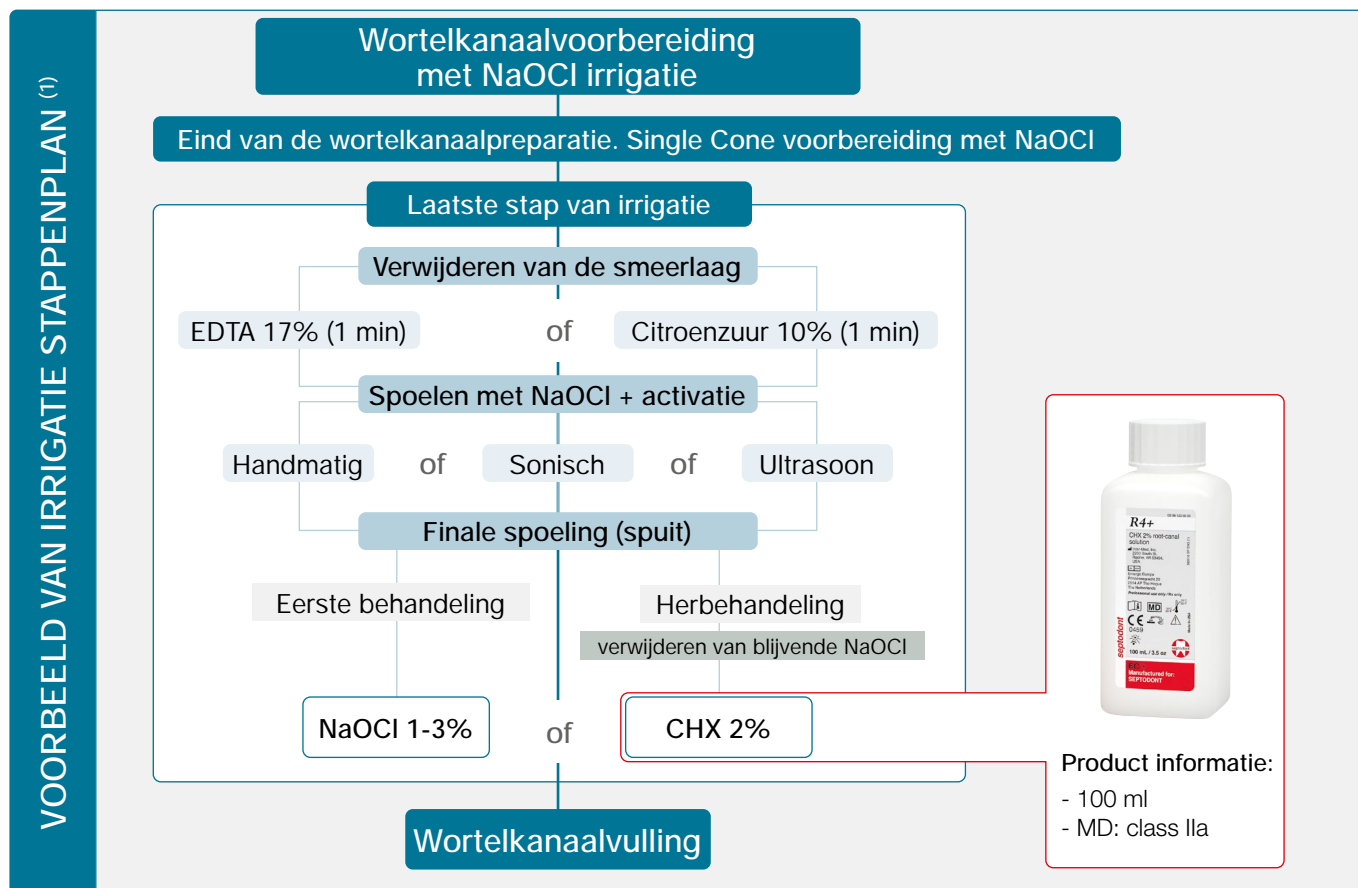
VOORBEELD VAN IRRIGATIE STAPPENPLAN (1)

Wortelkanaalvoorbereiding met NaOCI irrigatie

Eind van de wortelkanaalpreparatie. Single Cone voorbereiding met NaOCI

Laatste stap van irrigatie

Verwijderen van de smeerlaag

EDTA 17% (1 min) of Citroenzuur 10% (1 min)

Spoelen met NaOCI + activatie

Handmatig of Sonisch of Ultrasoon

Finale spoeling (spuit)

Eerste behandeling

Herbehandeling

verwijderen van blijvende NaOCI

NaOCI 1-3% of CHX 2%

Wortelkanaalvulling

R4+

CHX 2% root-canal solution

MD

septodont

100 mL / 3.5 oz

Manufactured for: SEPTODONT

Product informatie:
- 100 ml
- MD: class IIa